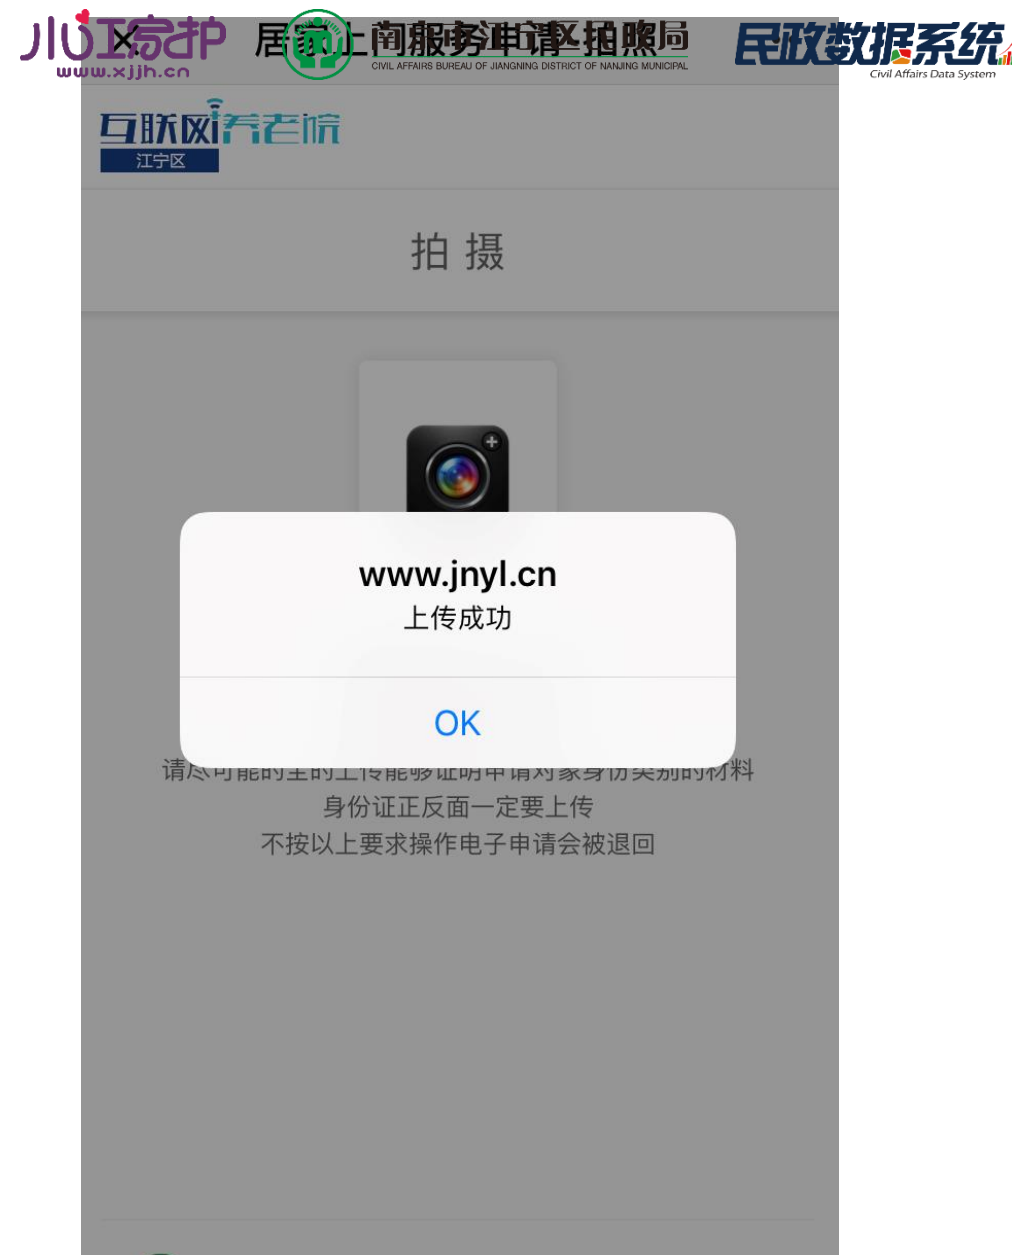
小Ⓘ家护
www.xjjh.cn

× 居家上门服务申请-拍照

南京市江宁区民政局
CIVIL AFFAIRS BUREAU OF JIANGNING DISTRICT OF NANJING MUNICIPAL

民政数据系统
Civil Affairs Data System

互联网+养老院
江宁区

拍 摄

www.jnyl.cn
上传成功

OK

请尽可能的全的上传能够证明申请对象身份类别的材料
身份证正反面一定要上传
不按以上要求操作电子申请会被退回